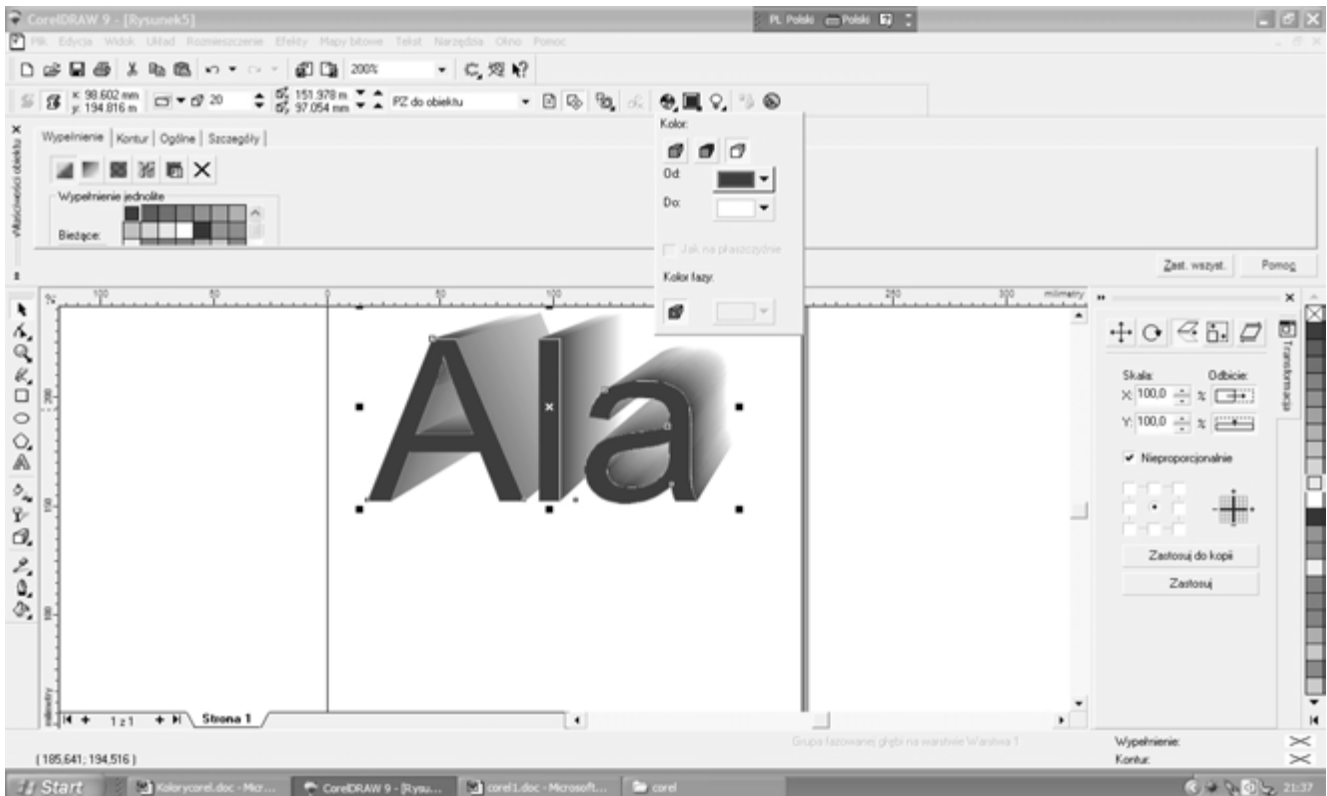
CorelDRAW 9 - [Rysunek5]
PL Polski Polski

Plik Edycja Widok Układ Rozmieszczenie Efekty Mapy bitowe Tekst Narzędzia Okno Pomoc

200%

x: 98.602 mm
y: 194.816 m
20
151.978 m
97.054 mm
PZ do obiektu

Kolor:
Od:
Do:
Jak na płaszczyźnie
Kolor fazy:

Właściwości obiektu
Wypełnienie | Kontur | Ogólne | Szczegóły |
Wypełnienie jednolite
Bieżące:

Zast. wszyst.
Pomoc

100 50 0 50 100 250 300 milimetry

Ala

Transformacja
Skala:
Odbicie:
X: 100,0 %
Y: 100,0 %
Nieproporcjonalnie
Zastosuj do kopii
Zastosuj

1 z 1
Strona 1

( 185,641; 194,516 )
Grupa fazowanej głębi na warstwie Warstwa 1
Wypełnienie:
Kontur:

Start
Kolorycorel.doc - Micr...
CorelDRAW 9 - [Rysu...
corel1.doc - Microsoft...
corel
21:37